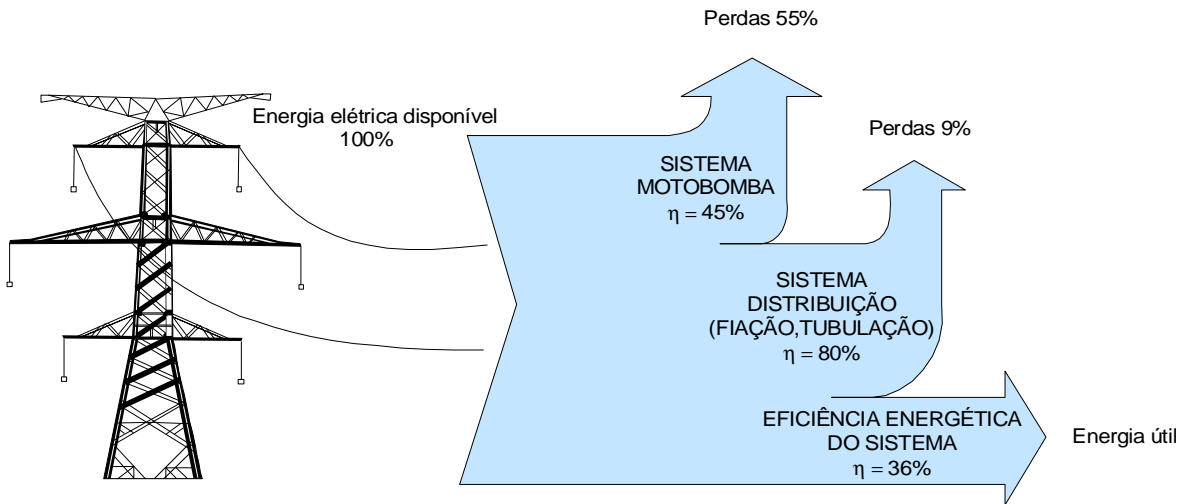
Perdas 55%

Energia elétrica disponível
100%

Perdas 9%

SISTEMA
MOTOBOMBA
$\eta = 45\%$

SISTEMA
DISTRIBUIÇÃO
(FIAÇÃO,TUBULAÇÃO)
$\eta = 80\%$

EFICIÊNCIA ENERGÉTICA
DO SISTEMA
$\eta = 36\%$

Energia útil